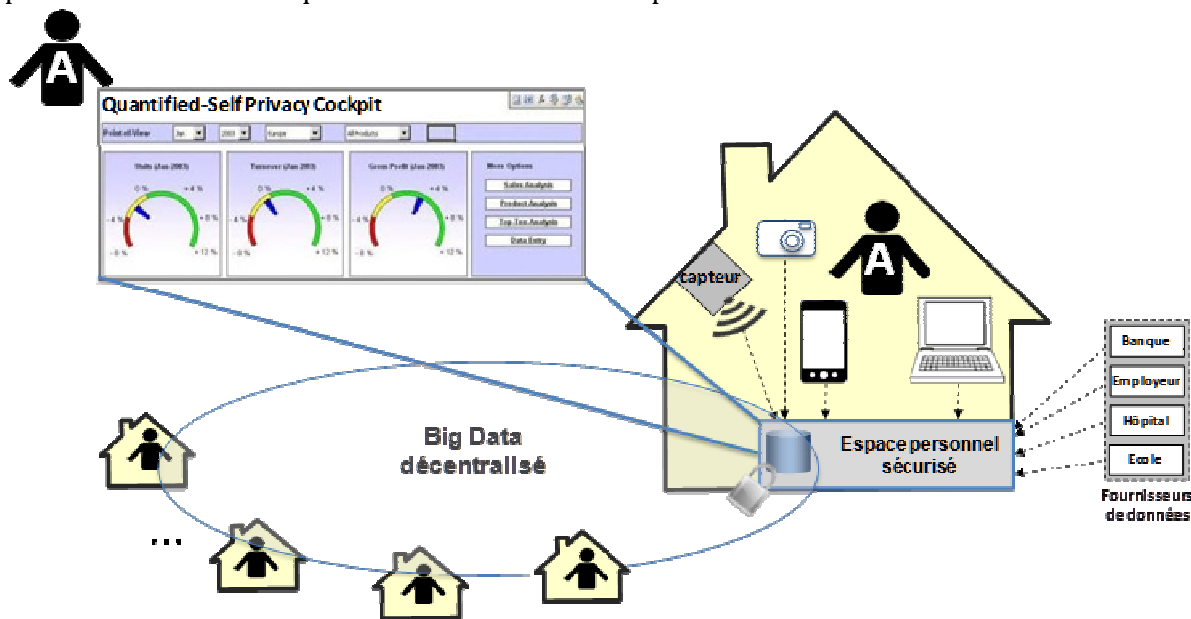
A

Quantified-Self Privacy Cockpit

Sales (Jan 2003)
Turnover (Jan 2003)
Gross Profit (Jan 2003)

0 % +4 % -4 % +8 % -8 % +12 %
0 % +4 % -4 % +8 % -8 % +12 %
0 % +4 % -4 % +8 % -8 % +12 %

More Options
Sales Analysis
Product Analysis
Top Ten Analysis
Data Entry

capteur

A

Banque
Employeur
Hôpital
Ecole

Fournisseurs de données

Big Data décentralisé

Espace personnel sécurisé

...